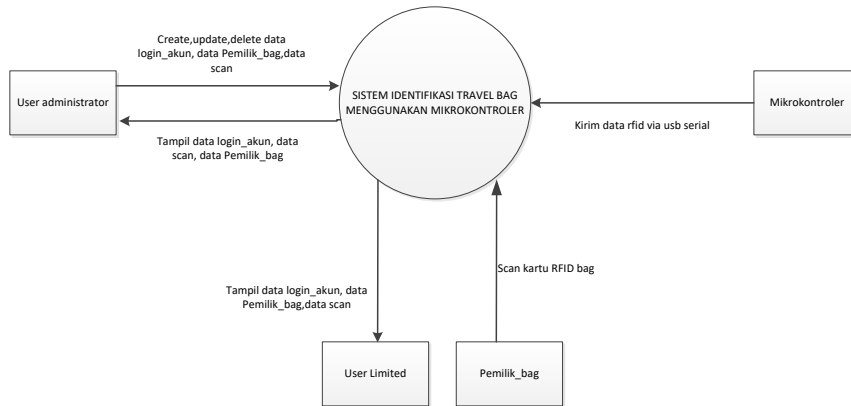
User administrator

Create,update,delete data login_akun, data Pemilik_bag,data scan

Tampil data login_akun, data scan, data Pemilik_bag

SISTEM IDENTIFIKASI TRAVEL BAG MENGGUNAKAN MIKROKONTROLER

Mikrokontroler

Kirim data rfid via usb serial

Tampil data login_akun, data Pemilik_bag,data scan

Scan kartu RFID bag

User Limited

Pemilik_bag